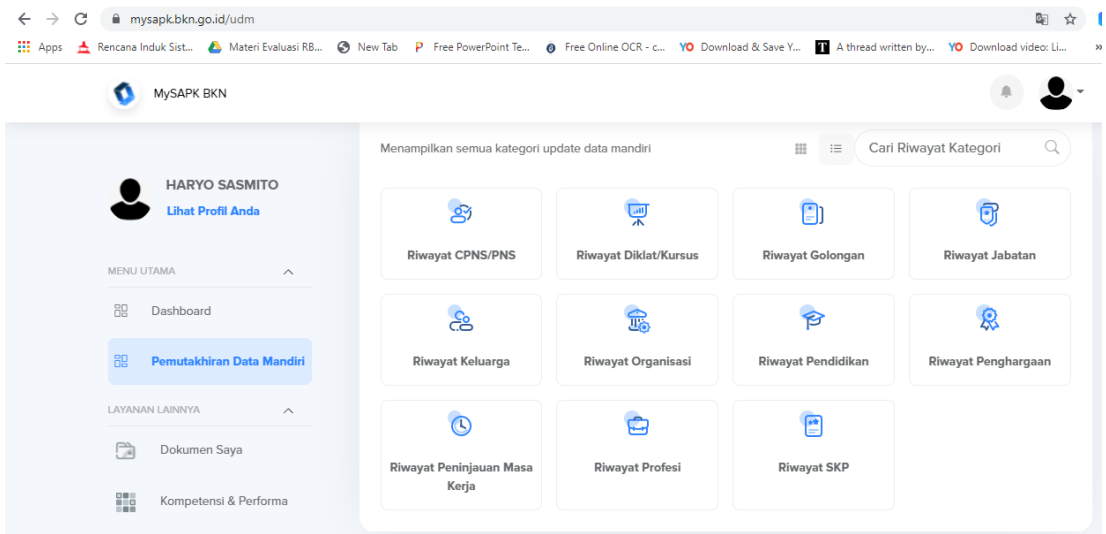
mysapk.bkn.go.id/udm

Apps Rencana Induk Sist... Materi Evaluasi RB... New Tab Free PowerPoint Te... Free Online OCR - c... Download & Save Y... A thread written by... Download video: Li... »

MySAPK BKN

HARYO SASMITO
Lihat Profil Anda

MENU UTAMA
Dashboard
Pemutakhiran Data Mandiri

LAYANAN LAINNYA
Dokumen Saya
Kompetensi & Performa

Menampilkan semua kategori update data mandiri

Cari Riwayat Kategori

Riwayat CPNS/PNS
Riwayat Diklat/Kursus
Riwayat Golongan
Riwayat Jabatan
Riwayat Keluarga
Riwayat Organisasi
Riwayat Pendidikan
Riwayat Penghargaan
Riwayat Peninjauan Masa Kerja
Riwayat Profesi
Riwayat SKP